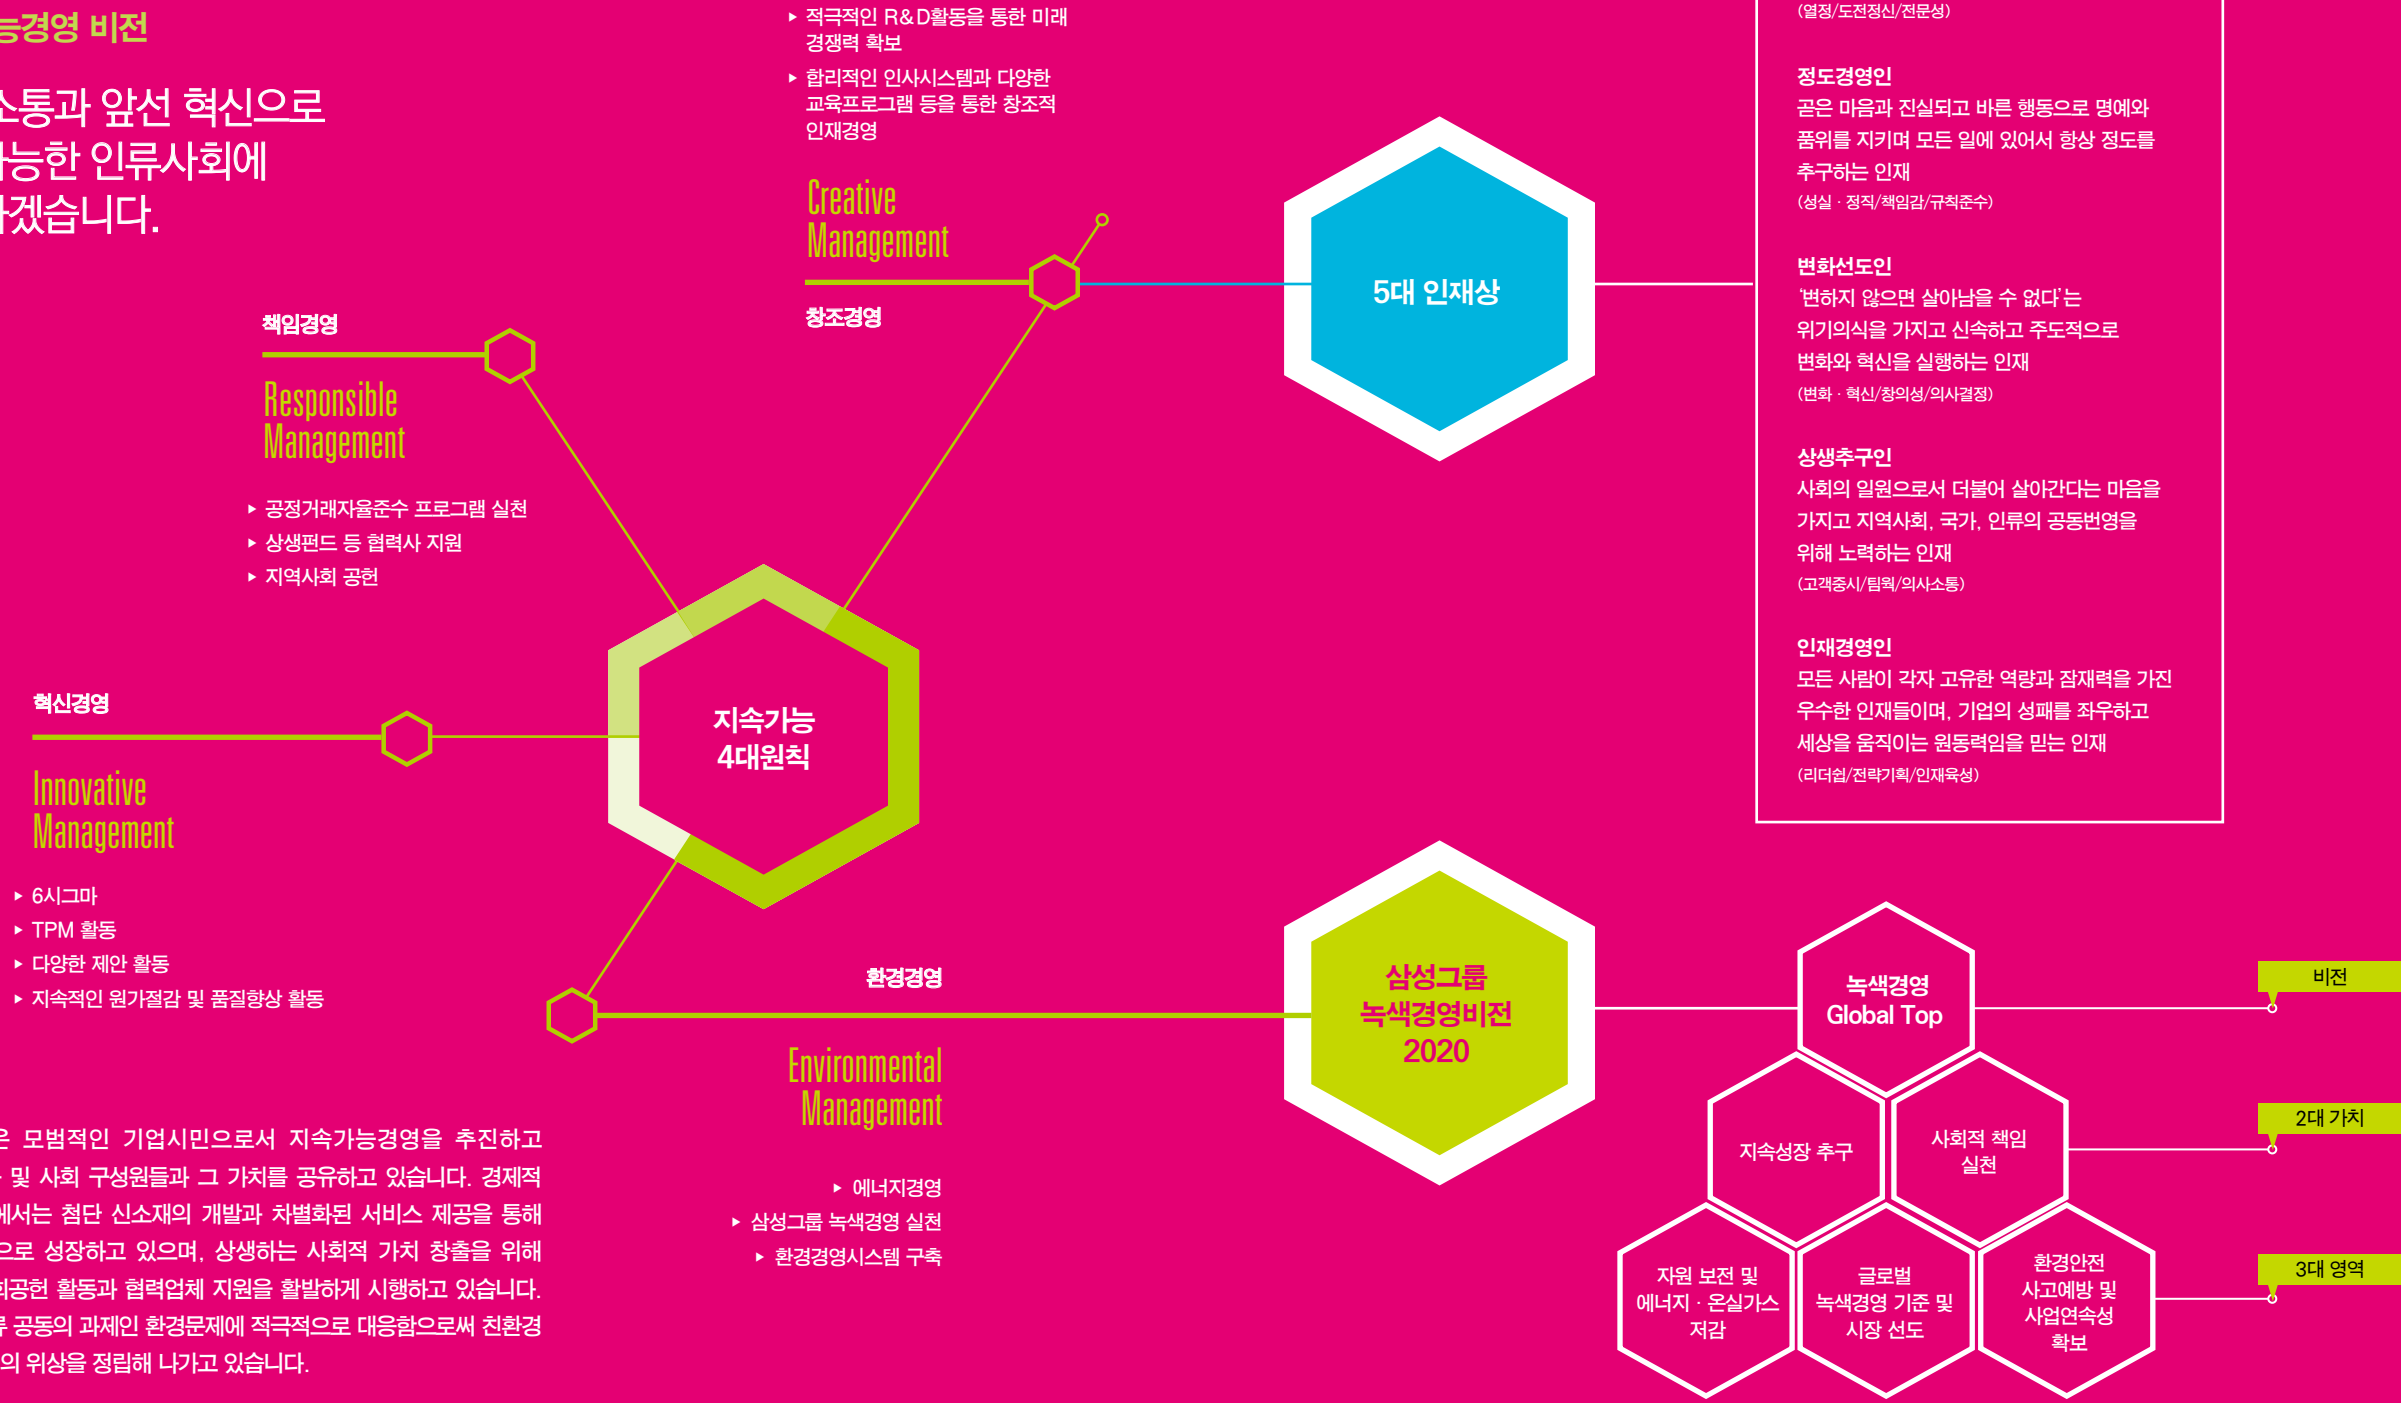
능경영 비전

소통과 앞선 혁신으로
능한 인류사회에
겠습니다.

▸ 적극적인 R&D활동을 통한 미래 경쟁력 확보
▸ 합리적인 인사시스템과 다양한 교육프로그램 등을 통한 창조적 인재경영

Creative Management

창조경영

책임경영

Responsible Management

▸ 공정거래자율준수 프로그램 실천
▸ 상생펀드 등 협력사 지원
▸ 지역사회 공헌

5대 인재상

(열정/도전정신/전문성)

정도경영인
곧은 마음과 진실되고 바른 행동으로 명예와 품위를 지키며 모든 일에 있어서 항상 정도를 추구하는 인재
(성실 · 정직/책임감/규칙준수)

변화선도인
'변하지 않으면 살아남을 수 없다'는 위기의식을 가지고 신속하고 주도적으로 변화와 혁신을 실행하는 인재
(변화 · 혁신/창의성/의사결정)

상생추구인
사회의 일원으로서 더불어 살아간다는 마음을 가지고 지역사회, 국가, 인류의 공동번영을 위해 노력하는 인재
(고객중시/팀웍/의사소통)

인재경영인
모든 사람이 각자 고유한 역량과 잠재력을 가진 우수한 인재들이며, 기업의 성패를 좌우하고 세상을 움직이는 원동력임을 믿는 인재
(리더쉽/전략기획/인재육성)

혁신경영

Innovative Management

▸ 6시그마
▸ TPM 활동
▸ 다양한 제안 활동
▸ 지속적인 원가절감 및 품질향상 활동

지속가능 4대원칙

환경경영

Environmental Management

▸ 에너지경영
▸ 삼성그룹 녹색경영 실천
▸ 환경경영시스템 구축

삼성그룹 녹색경영비전 2020

녹색경영 Global Top

비전

지속성장 추구

사회적 책임 실천

2대 가치

자원 보전 및 에너지 · 온실가스 저감

글로벌 녹색경영 기준 및 시장 선도

환경안전 사고예방 및 사업연속성 확보

3대 영역

은 모범적인 기업시민으로서 지속가능경영을 추진하고 및 사회 구성원들과 그 가치를 공유하고 있습니다. 경제적 에서는 첨단 신소재의 개발과 차별화된 서비스 제공을 통해 으로 성장하고 있으며, 상생하는 사회적 가치 창출을 위해 회공헌 활동과 협력업체 지원을 활발하게 시행하고 있습니다. 류 공동의 과제인 환경문제에 적극적으로 대응함으로써 친환경 의 위상을 정립해 나가고 있습니다.